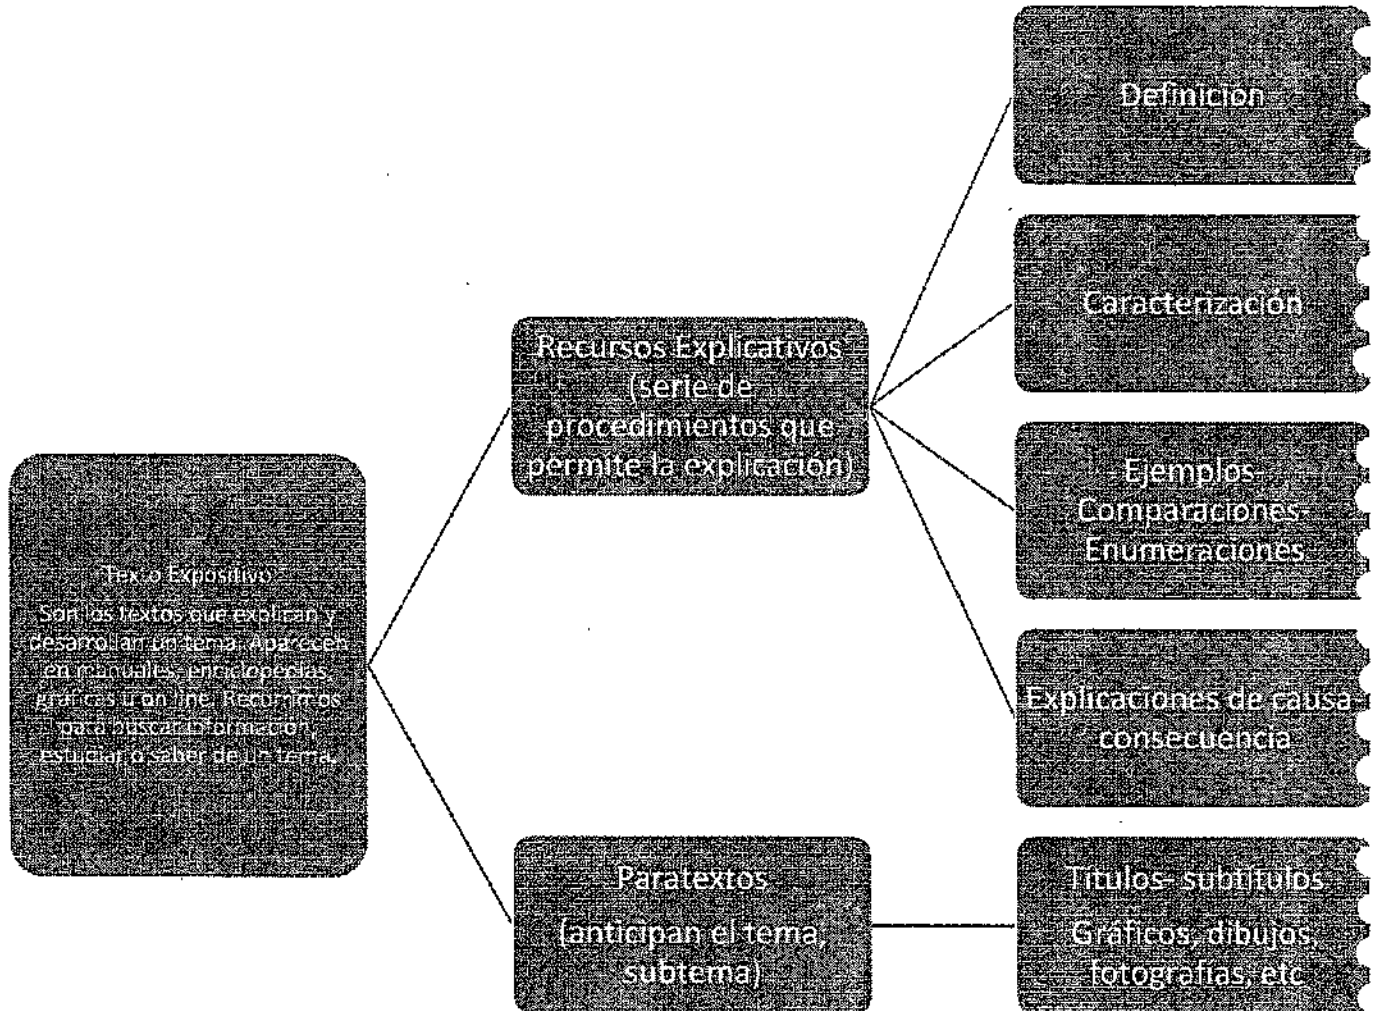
"Texto Expositivo"

Son los textos que explican y desarrollan un tema. Aparecen en manuales, enciclopedias, gráficos u on line. Recurrimos para buscar información, estudiar o saber de un tema.

Recursos Explicativos (serie de procedimientos que permite la explicación)

Definición

Caracterización

- Ejemplos- Comparaciones- Enumeraciones

Explicaciones de causa consecuencia

Paratextos

(anticipan el tema, subtema)

Títulos- subtítulos

Gráficos, dibujos, fotografías, etc